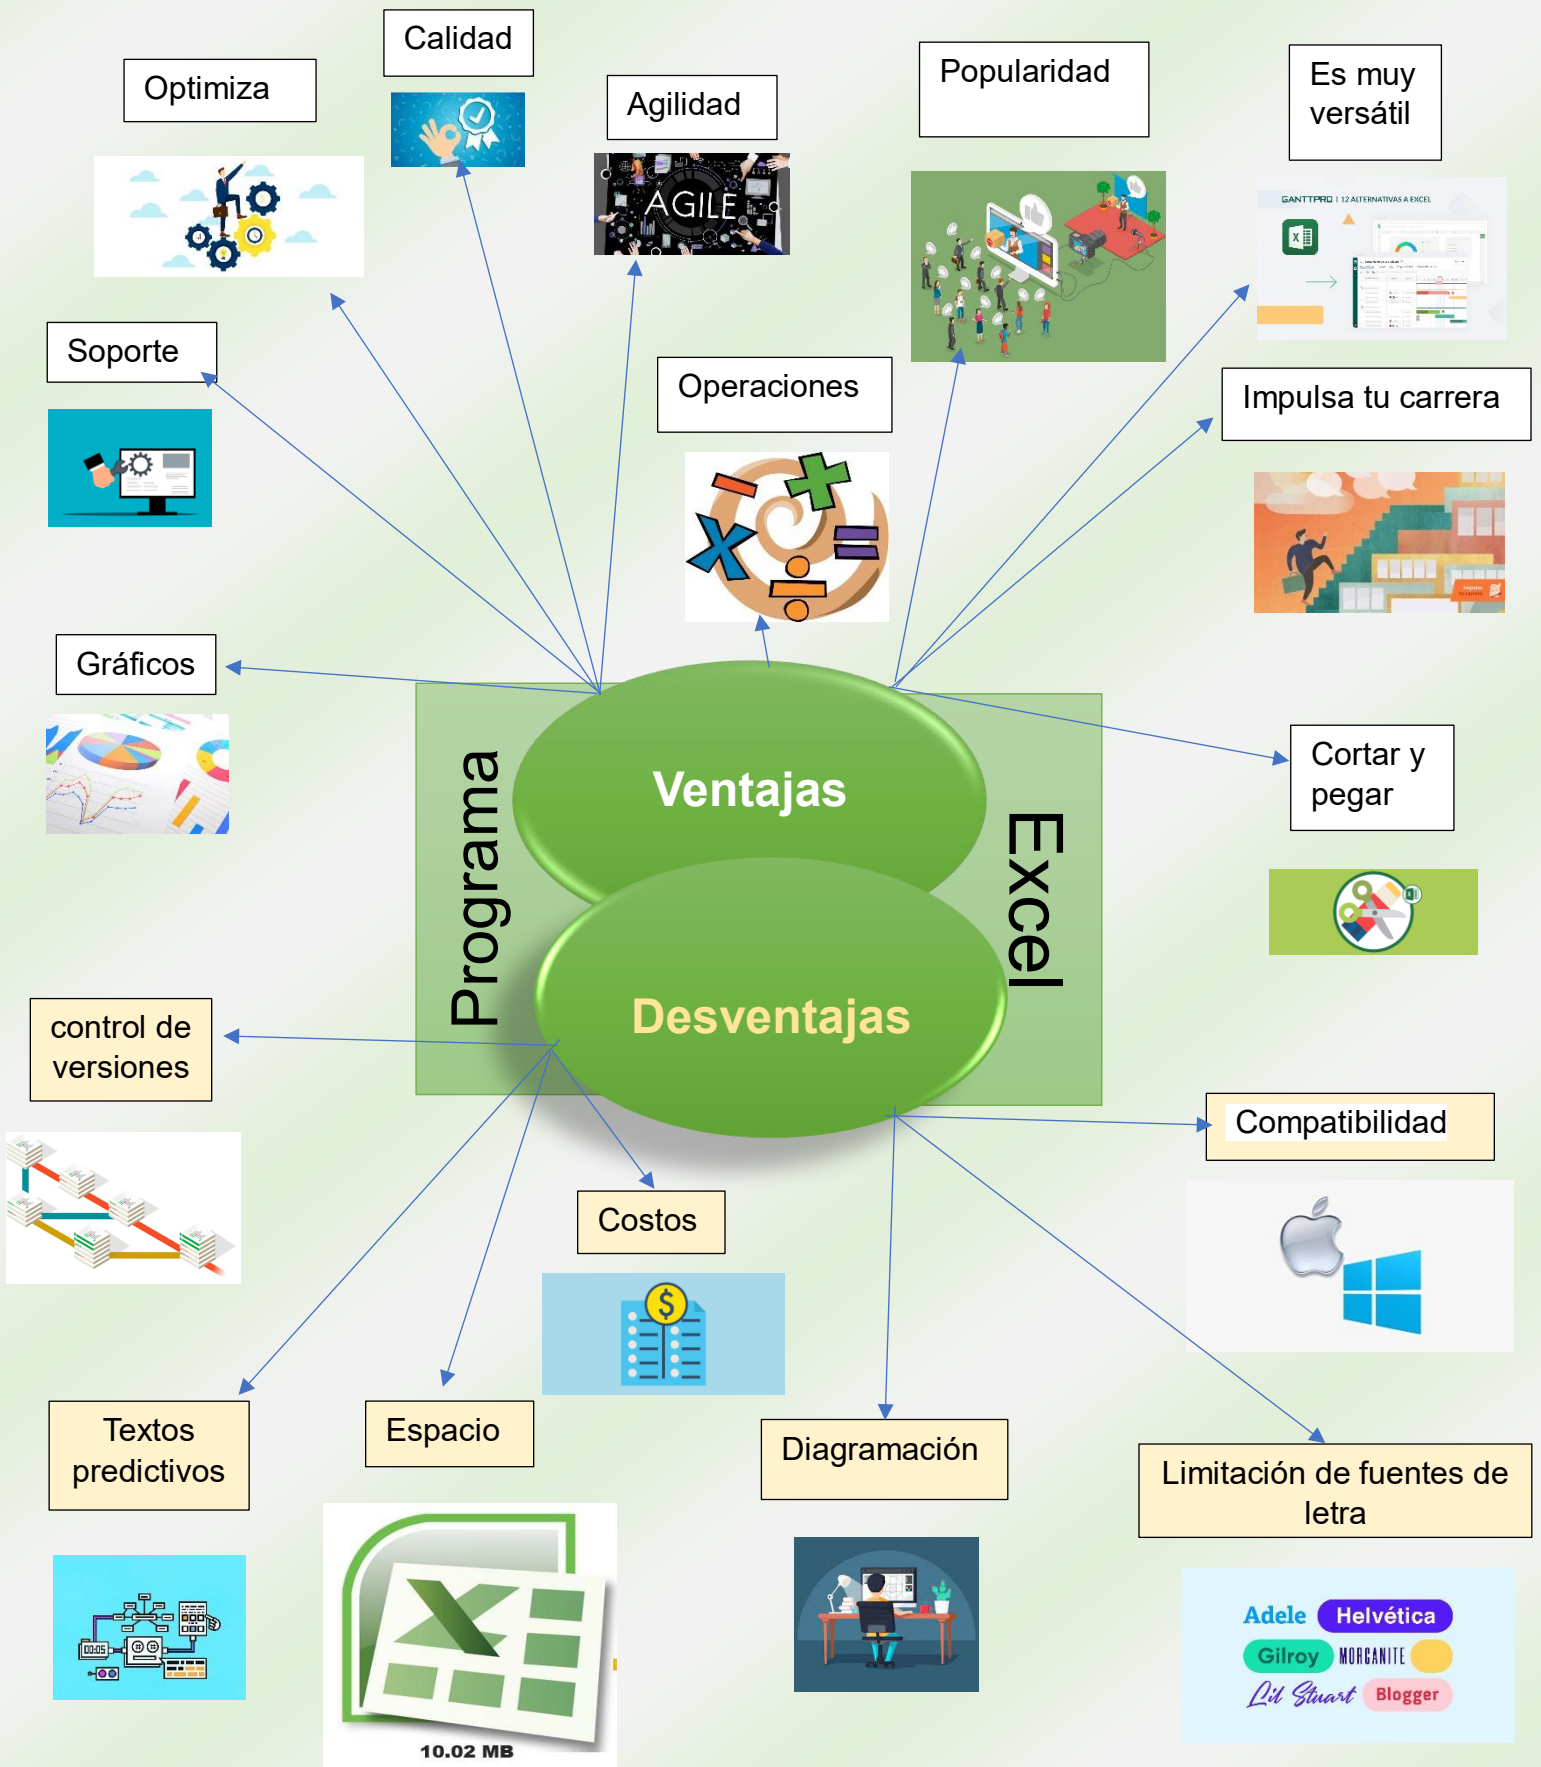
Calidad

Optimiza

Agilidad

AGILE

Popularidad

Es muy versátil

GANTTPRO | 12 ALTERNATIVAS A EXCEL

Soporte

Operaciones

Impulsa tu carrera

Gráficos

Programa

Ventajas

Excel

Desventajas

Cortar y pegar

control de versiones

Compatibilidad

Costos

Textos predictivos

Espacio

Diagramación

Limitación de fuentes de letra

10.02 MB

Adele Helvética Gilroy MORGANITE Lil Stuart Blogger